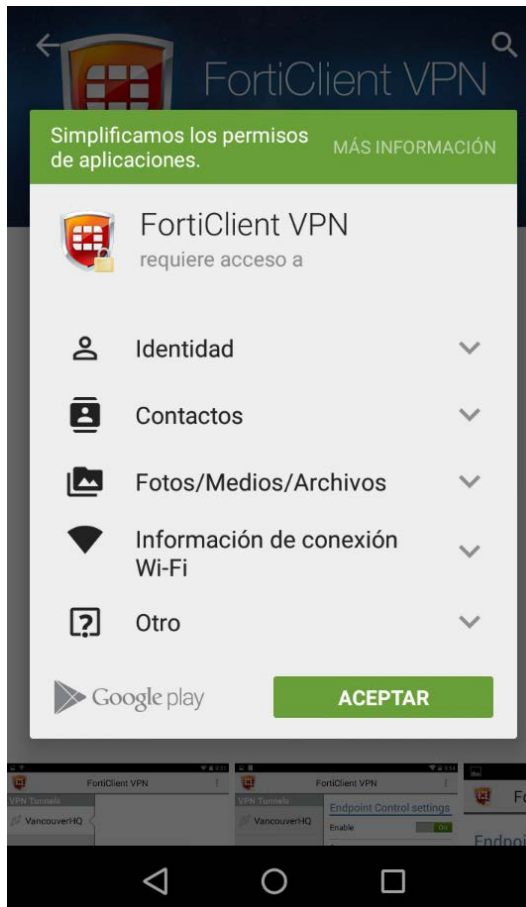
FortiClient VPN

Simplificamos los permisos de aplicaciones.

MÁS INFORMACIÓN

FortiClient VPN
requiere acceso a

Identidad

Contactos

Fotos/Medios/Archivos

Información de conexión Wi-Fi

Otro

Google play

ACEPTAR

FortiClient VPN
VPN Tunnels
VancouverHQ

FortiClient VPN
VPN Tunnels
VancouverHQ
Endpoint Control settings
Enable
On

Fo
Endpoi